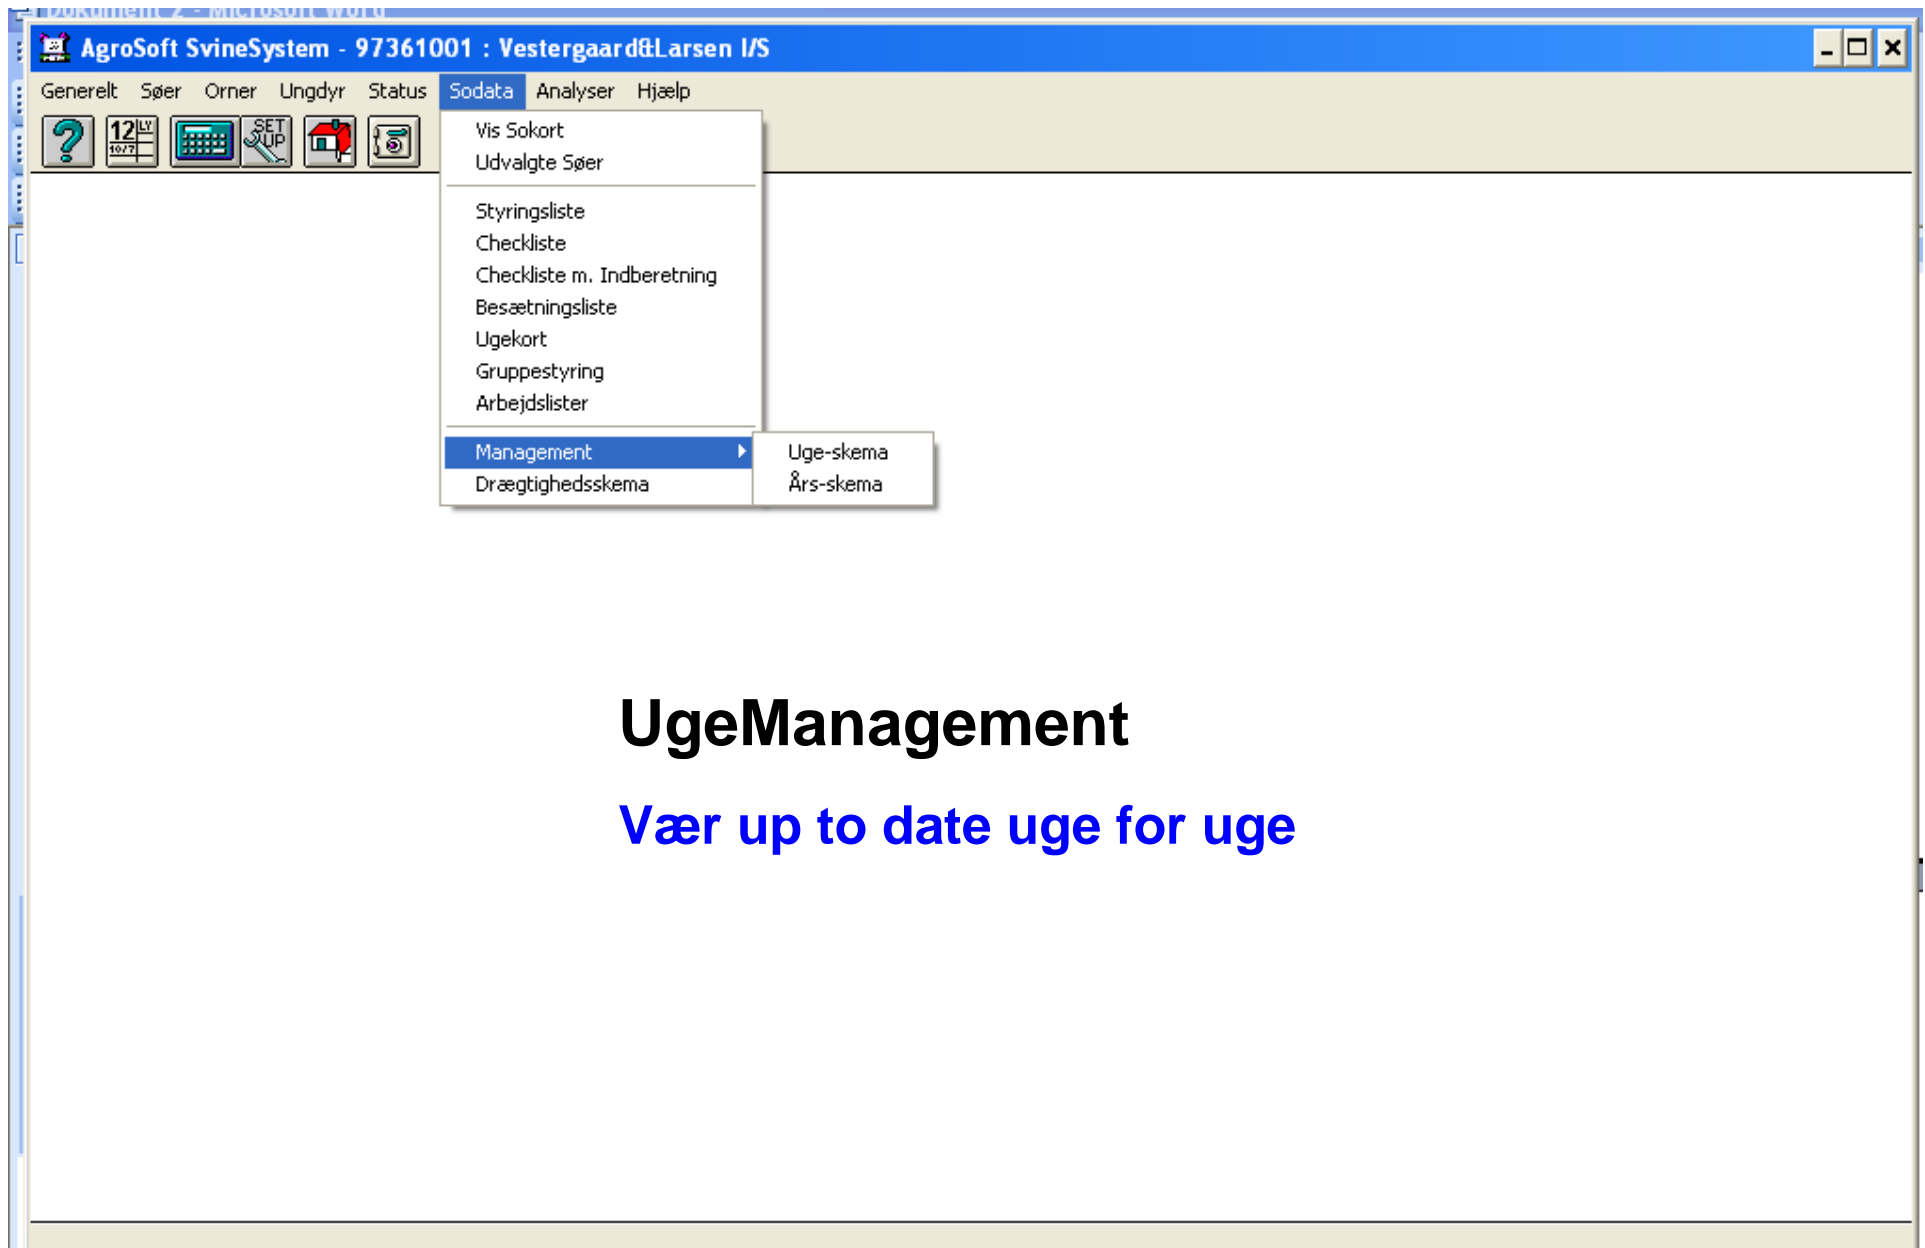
Dokument 2 - Microsoft Word

AgroSoft SvineSystem - 97361001 : Vestergaard&Larsen I/S

Generelt Søer Orner Ungdyr Status Sodata Analyser Hjælp

12 LY 10/7 SET UP

Vis Sokort
Udvalgte Søer

Styringsliste
Checkliste
Checkliste m. Indberetning
Besætningsliste
Ugekort
Gruppestyring
Arbejdslister

Management
Drægtighedsskema

Uge-skema
Års-skema

UgeManagement

Vær up to date uge for uge